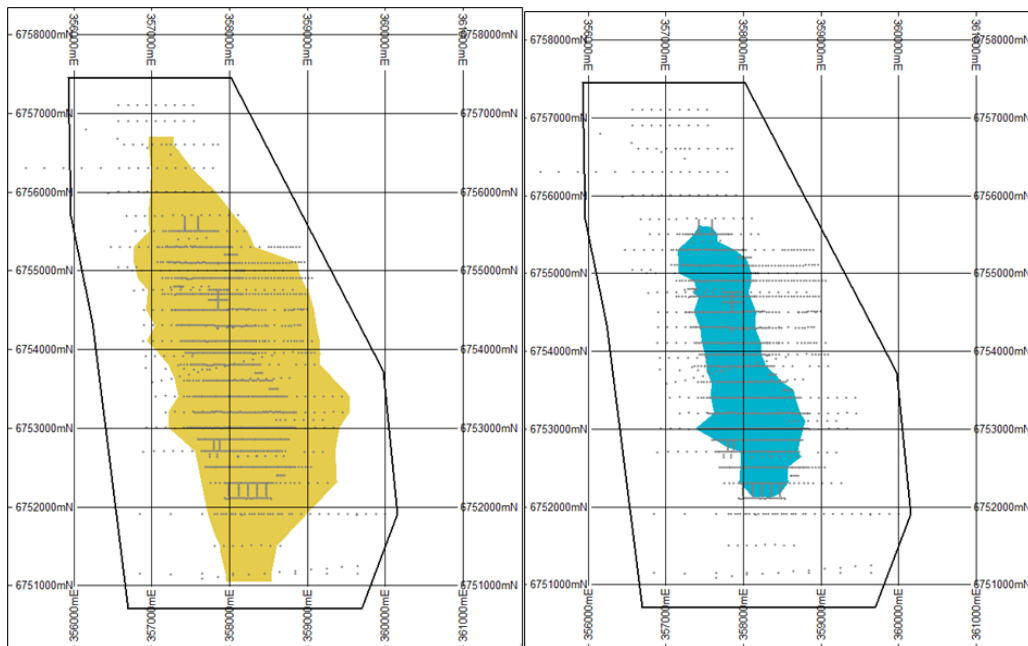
356000mE
357000mE
358000mE
359000mE
360000mE
361000mE

6758000mN 6758000mN
6757000mN 6757000mN
6756000mN 6756000mN
6755000mN 6755000mN
6754000mN 6754000mN
6753000mN 6753000mN
6752000mN 6752000mN
6751000mN 6751000mN

356000mE
357000mE
358000mE
359000mE
360000mE
361000mE

356000mE
357000mE
358000mE
359000mE
360000mE
361000mE

6758000mN 6758000mN
6757000mN 6757000mN
6756000mN 6756000mN
6755000mN 6755000mN
6754000mN 6754000mN
6753000mN 6753000mN
6752000mN 6752000mN
6751000mN 6751000mN

356000mE
357000mE
358000mE
359000mE
360000mE
361000mE